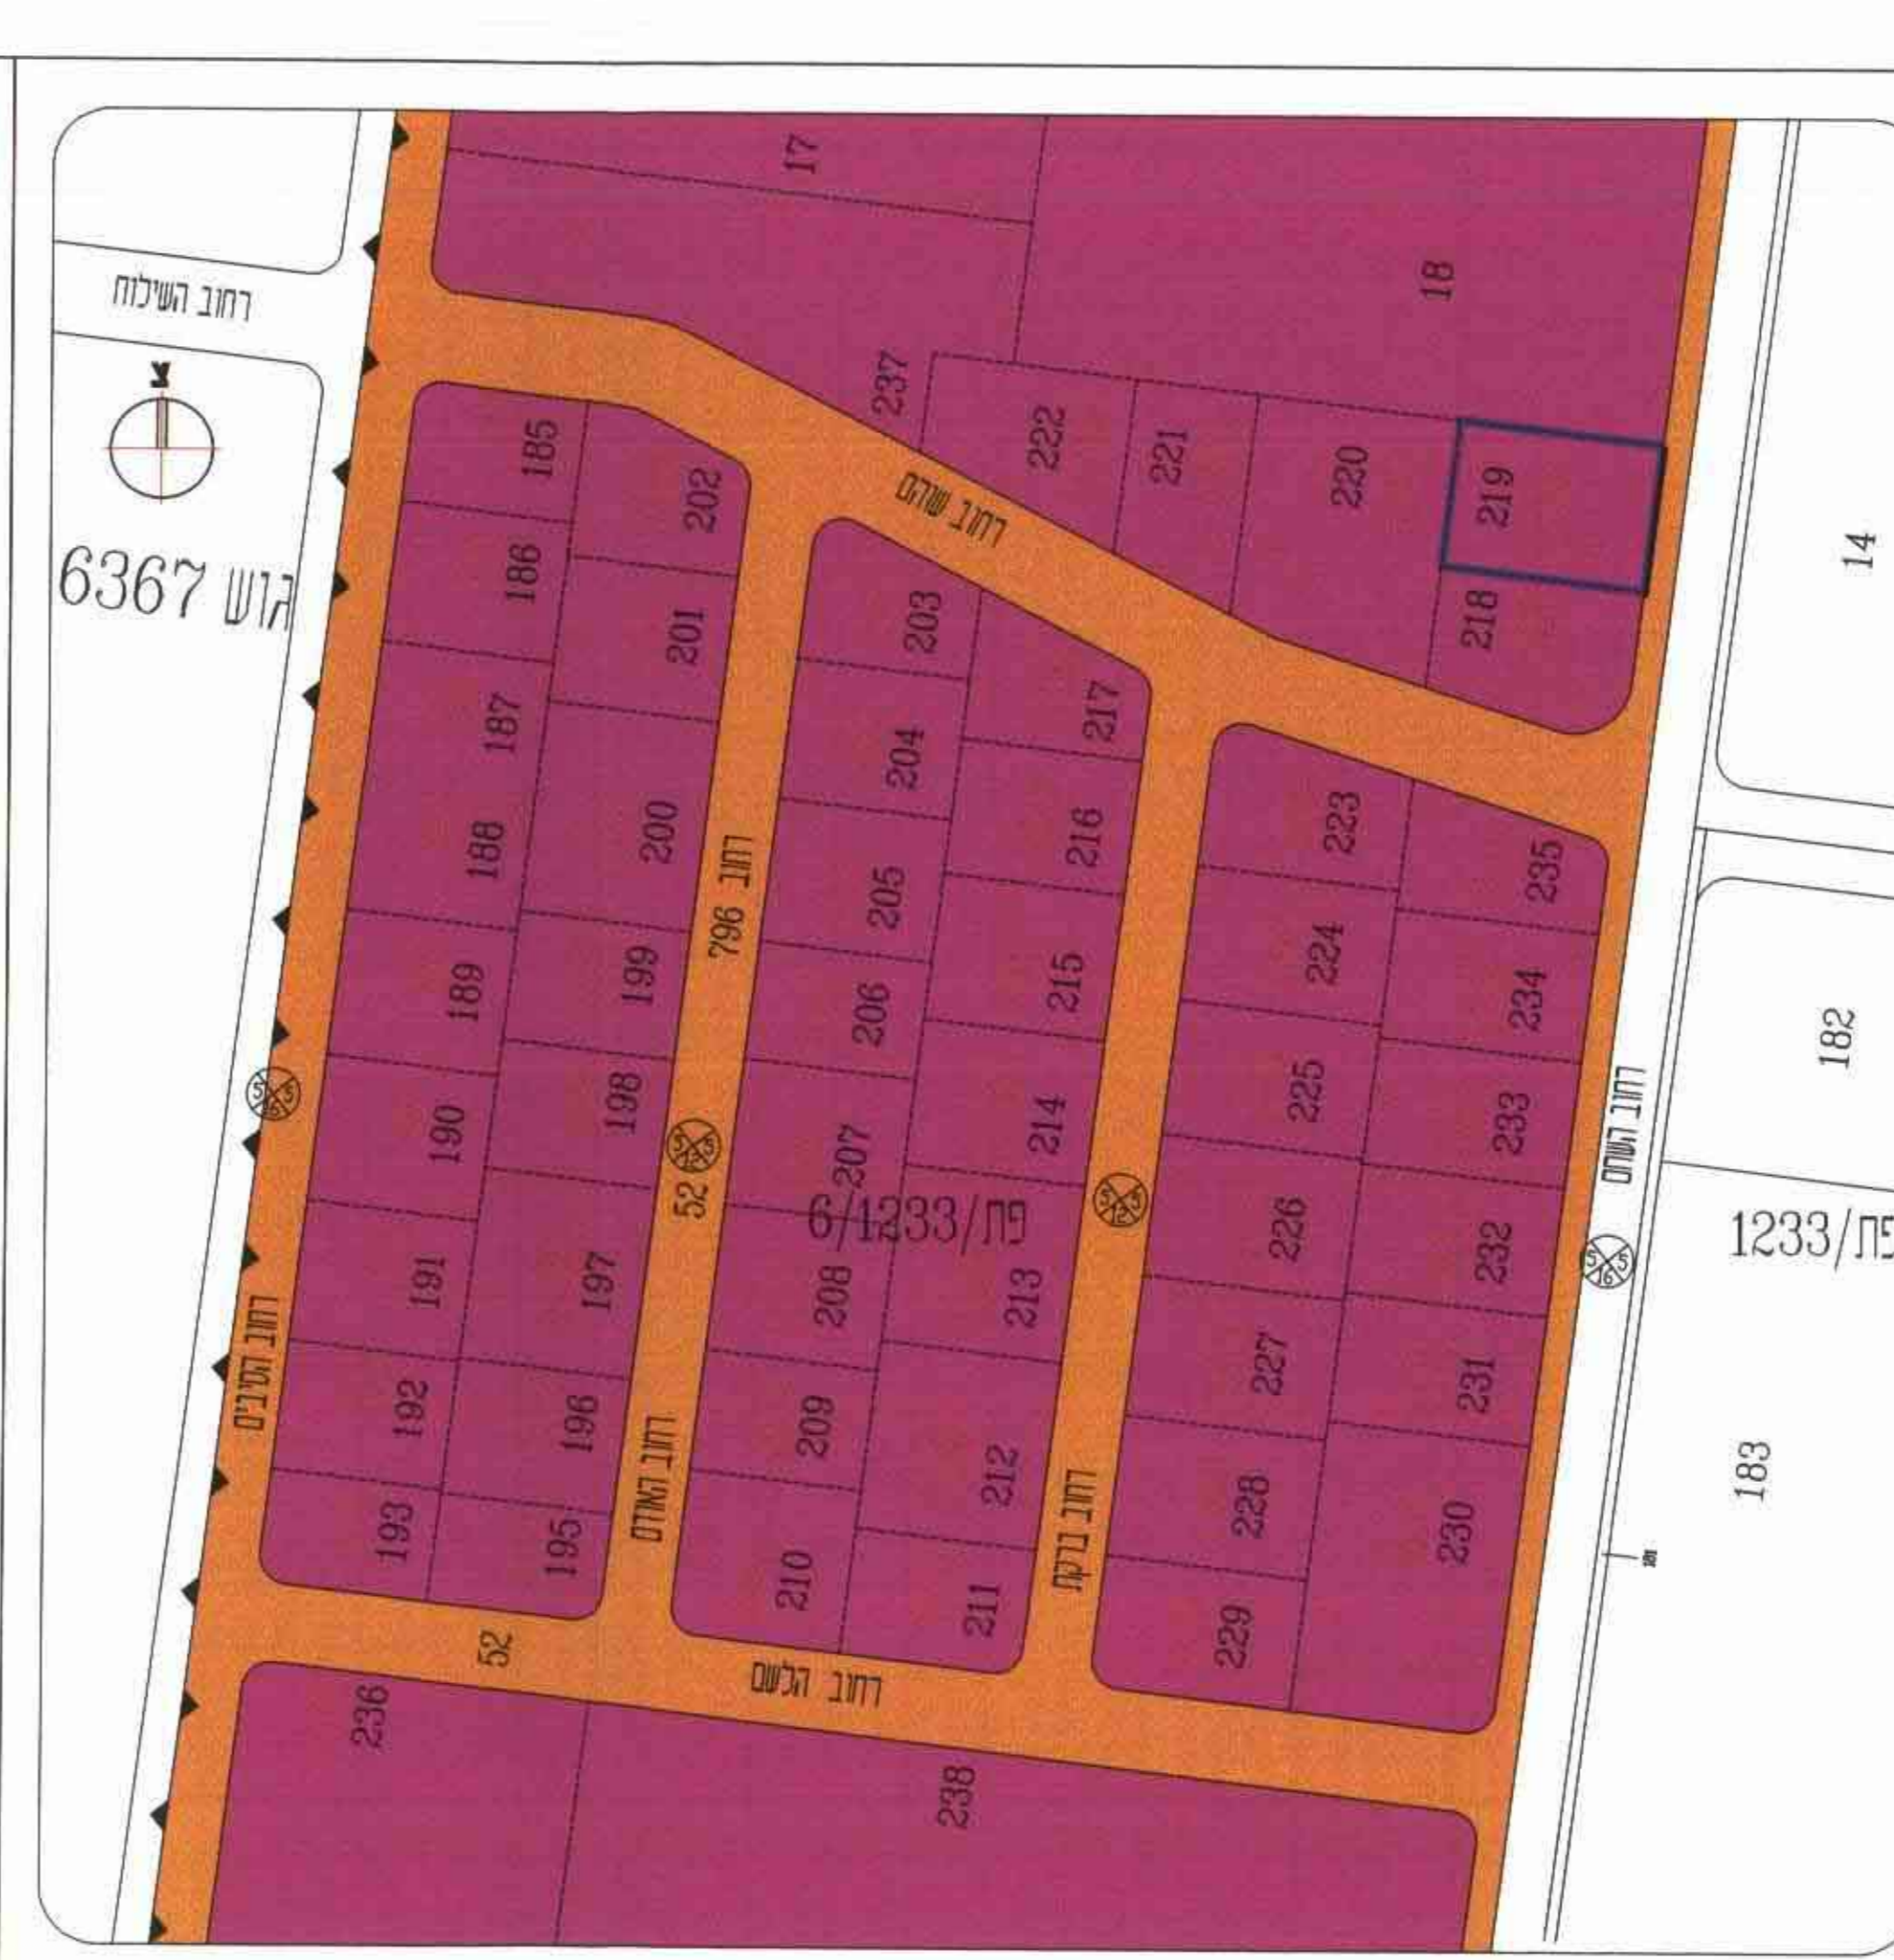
17
18
רחוב השילוח
237
222
221
220
219
14
185
202
רחוב שלום
186
201
203
218
גוש 6367
187
204
217
200
188
216
223
235
רחוב 796
205
224
189
199
215
234
206
182
190
198
214
225
233
רחוב השחם
207
52
פת/6/1233
226
191
197
208
213
232
פת/1233
רחוב הסירים
227
192
196
209
212
231
183
רחוב האודם
רחוב ברקת
228
193
195
210
211
230
229
52
רחוב הלשם
236
238